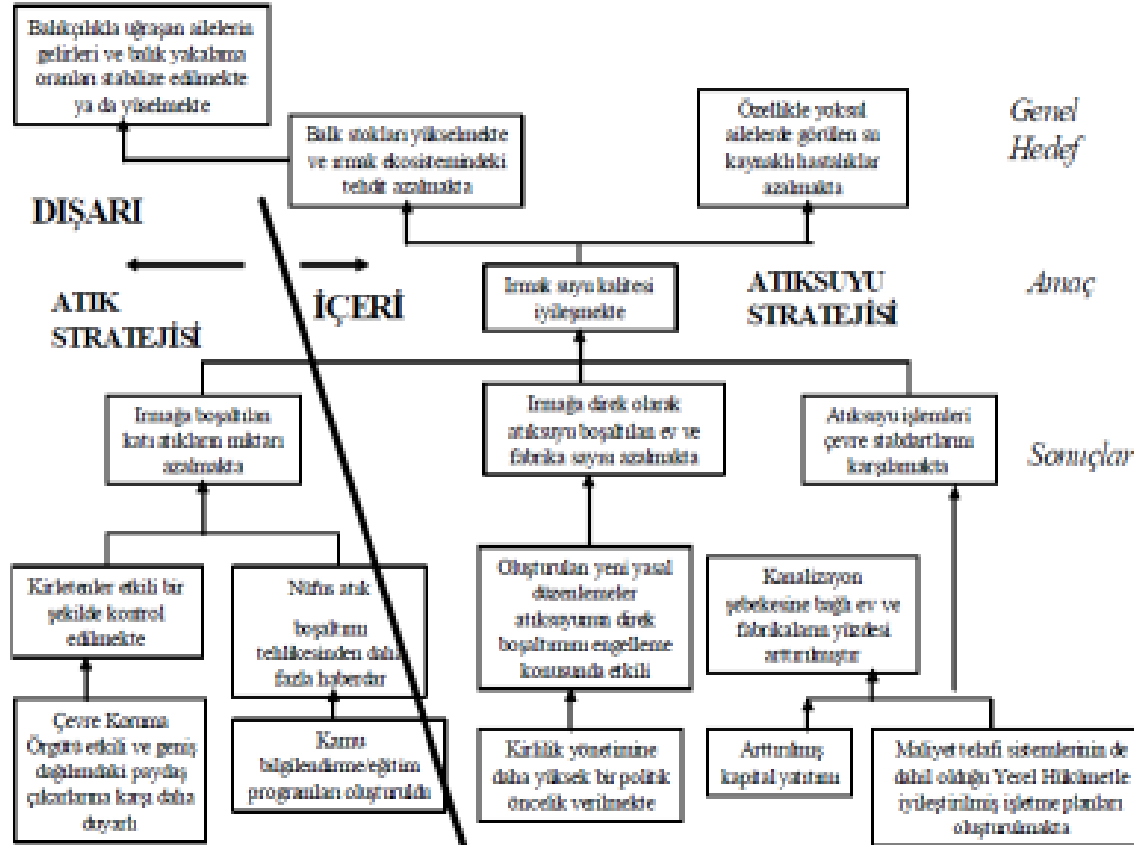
Balıkçılıkla uğraşan ailelerin gelirleri ve balık yakalama oranları stabilize edilmekte ya da yükselmekte

Balık stokları yükselmekte ve ırmak ekosistemindeki tehdit azalmakta

Özellikle yoksul ailelerde görülen su kaynaklı hastalıklar azalmakta

Genel Hedef

DIŞARI

İÇERİ

ATIK STRATEJİSİ

Irmak suyu kalitesi iyileşmekte

ATIKSUYU STRATEJİSİ

Amaç

Irmağa boşaltılan katı atıkların miktarı azalmakta

Irmağa direk olarak atıksuyu boşaltılan ev ve fabrika sayısı azalmakta

Atıksuyu işlemleri çevre stabdartlarını karşılamakta

Sonuçlar

Kirleticiler etkili bir şekilde kontrol edilmekte

Nüfus atık boşaltımı tehlikesinden daha fazla haberdar

Oluşturulan yeni yasal düzenlemeler atıksuyunun direk boşaltımını engelleme konusunda etkili

Kanalizyon şebekesine bağlı ev ve fabrikaların yüzdesi arttırılmıştır

Çevre Koruma Örgütü etkili ve geniş dağılımdaki paydaş çıkarlarına karşı daha duyarlı

Kamu bilgilendirme/eğitim programları oluşturuldu

Kirlilik yönetimine daha yüksek bir politik öncelik verilmekte

Arttırılmış kapital yatırımı

Maliyet telafi sistemlerinin de dahil olduğu Yerel Hükümetle iyileştirilmiş işletme planları oluşturulmakta